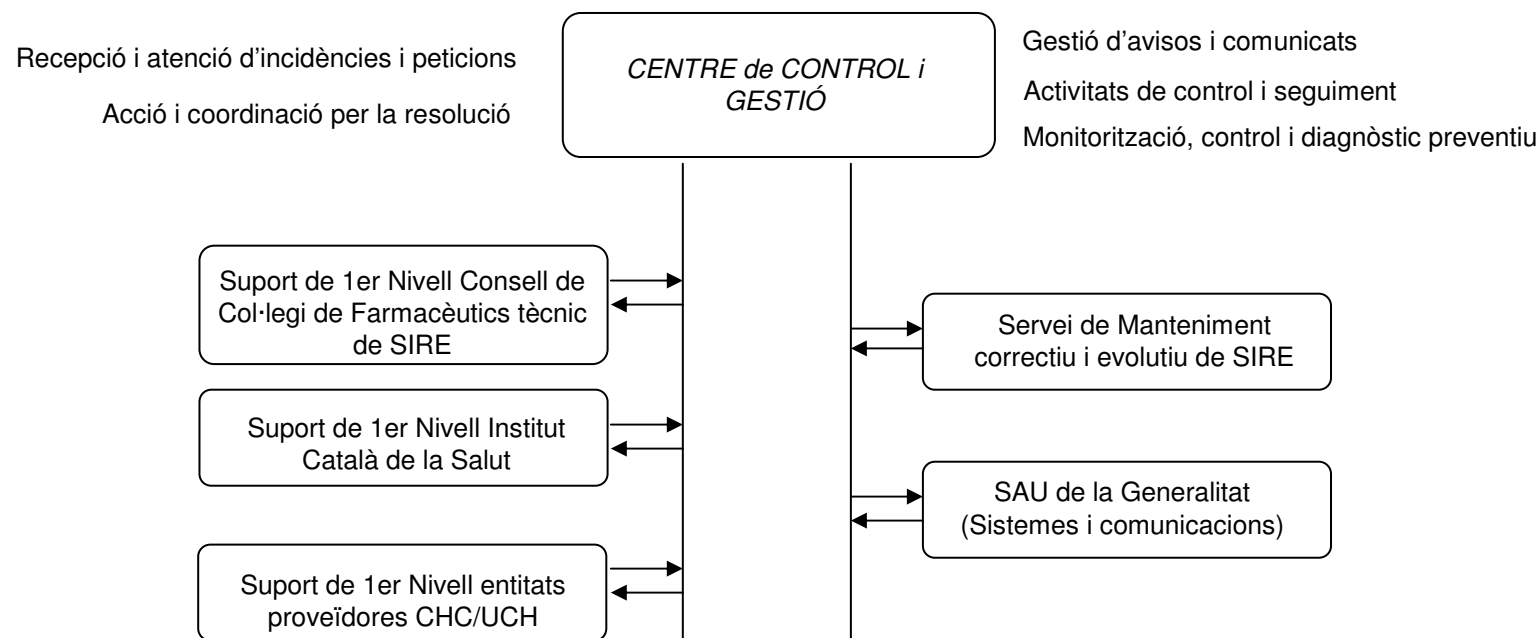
Recepció i atenció d'incidències i peticions

Acció i coordinació per la resolució

CENTRE de CONTROL i GESTIÓ

Gestió d'avisos i comunicats

Activitats de control i seguiment

Monitorització, control i diagnòstic preventiu

Suport de 1er Nivell Consell de Col·legi de Farmacèutics tècnic de SIRE

Servei de Manteniment correctiu i evolutiu de SIRE

Suport de 1er Nivell Institut Català de la Salut

SAU de la Generalitat (Sistemes i comunicacions)

Suport de 1er Nivell entitats proveïdores CHC/UCH